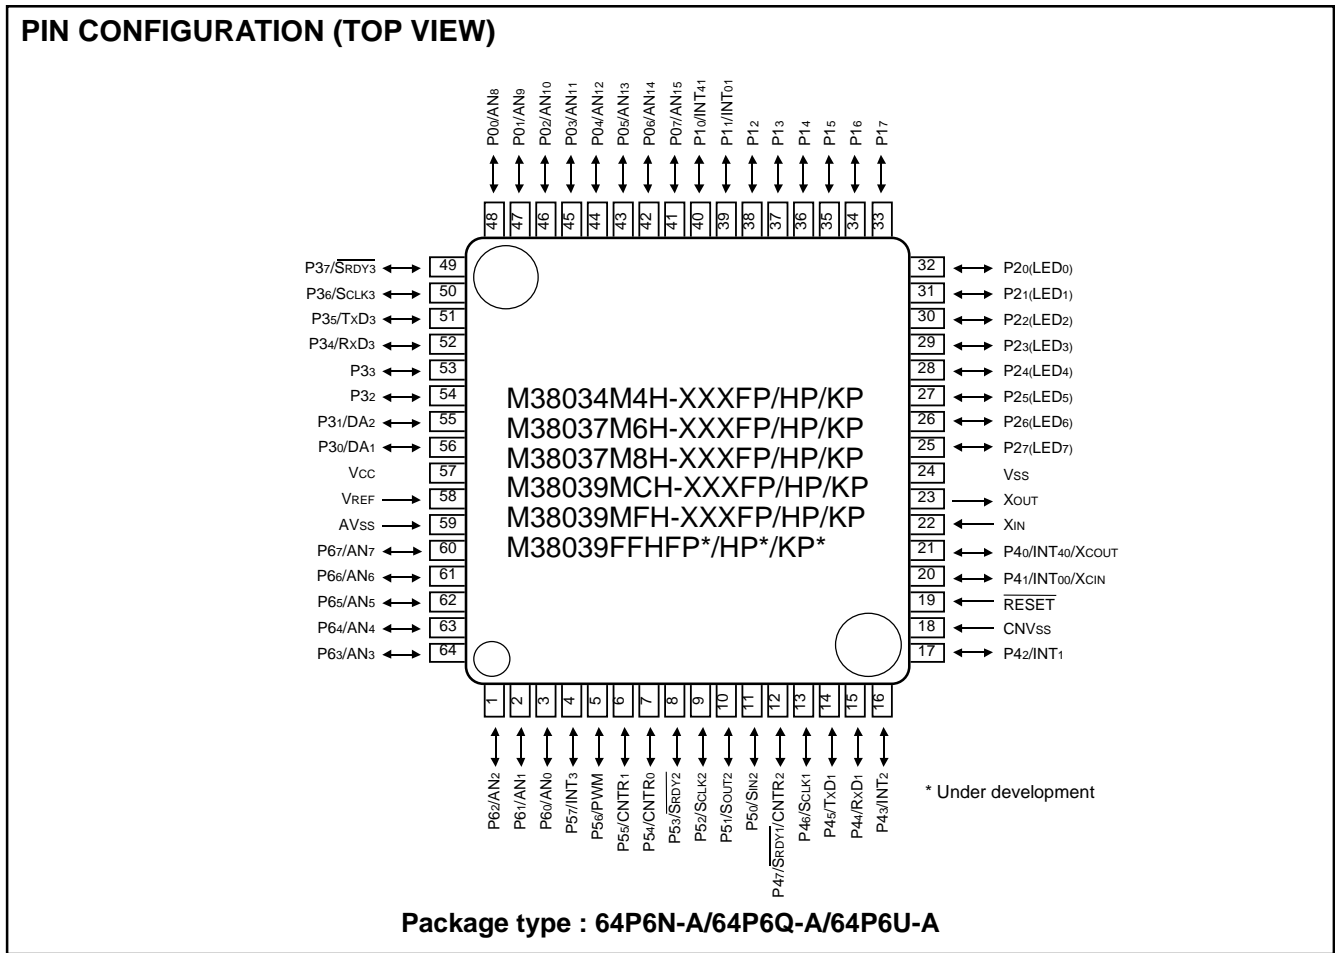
PIN CONFIGURATION (TOP VIEW)

$P0_0/AN_8$
$P0_1/AN_9$
$P0_2/AN_{10}$
$P0_3/AN_{11}$
$P0_4/AN_{12}$
$P0_5/AN_{13}$
$P0_6/AN_{14}$
$P0_7/AN_{15}$
$P1_0/INT_{41}$
$P1_1/INT_{01}$
$P1_2$
$P1_3$
$P1_4$
$P1_5$
$P1_6$
$P1_7$

48 47 46 45 44 43 42 41 40 39 38 37 36 35 34 33

$P3_7/\overline{S_{RDY3}}$ 49
$P3_6/S_{CLK3}$ 50
$P3_5/T_XD_3$ 51
$P3_4/R_XD_3$ 52
$P3_3$ 53
$P3_2$ 54
$P3_1/DA_2$ 55
$P3_0/DA_1$ 56
$V_{CC}$ 57
$V_{REF}$ 58
$AV_{SS}$ 59
$P6_7/AN_7$ 60
$P6_6/AN_6$ 61
$P6_5/AN_5$ 62
$P6_4/AN_4$ 63
$P6_3/AN_3$ 64

M38034M4H-XXXFP/HP/KP
M38037M6H-XXXFP/HP/KP
M38037M8H-XXXFP/HP/KP
M38039MCH-XXXFP/HP/KP
M38039MFH-XXXFP/HP/KP
M38039FFHFP*/HP*/KP*

32 $P2_0(LED_0)$
31 $P2_1(LED_1)$
30 $P2_2(LED_2)$
29 $P2_3(LED_3)$
28 $P2_4(LED_4)$
27 $P2_5(LED_5)$
26 $P2_6(LED_6)$
25 $P2_7(LED_7)$
24 $V_{SS}$
23 $X_{OUT}$
22 $X_{IN}$
21 $P4_0/INT_{40}/X_{COUT}$
20 $P4_1/INT_{00}/X_{CIN}$
19 $\overline{RESET}$
18 $CNV_{SS}$
17 $P4_2/INT_1$

1 2 3 4 5 6 7 8 9 10 11 12 13 14 15 16

$P6_2/AN_2$
$P6_1/AN_1$
$P6_0/AN_0$
$P5_7/INT_3$
$P5_6/PWM$
$P5_5/CNTR_1$
$P5_4/CNTR_0$
$P5_3/\overline{S_{RDY2}}$
$P5_2/S_{CLK2}$
$P5_1/S_{OUT2}$
$P5_0/S_{IN2}$
$P4_7/\overline{S_{RDY1}}/CNTR_2$
$P4_6/S_{CLK1}$
$P4_5/T_XD_1$
$P4_4/R_XD_1$
$P4_3/INT_2$

* Under development

Package type : 64P6N-A/64P6Q-A/64P6U-A